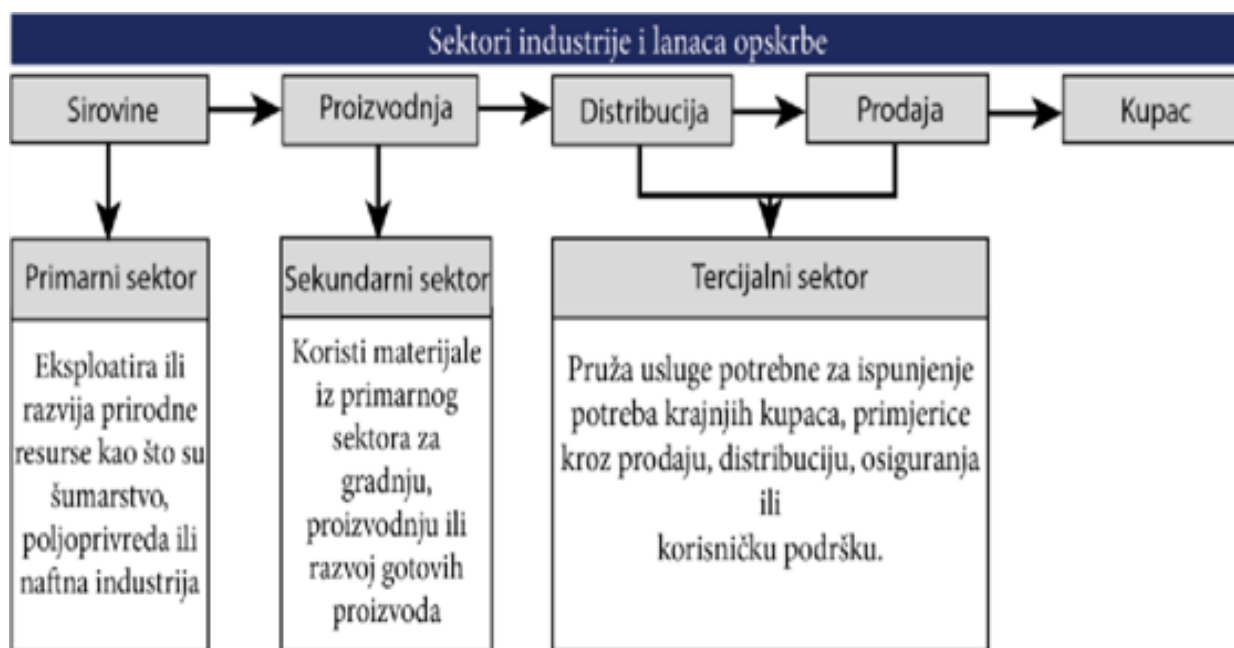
Sektori industrije i lanaca opskrbe

Sirovine

Proizvodnja

Distribucija

Prodaja

Kupac

Primarni sektor

Eksploatira ili razvija prirodne resurse kao što su šumarstvo, poljoprivreda ili naftna industrija

Sekundarni sektor

Koristi materijale iz primarnog sektora za gradnju, proizvodnju ili razvoj gotovih proizvoda

Tercijalni sektor

Pruža usluge potrebne za ispunjenje potreba krajnjih kupaca, primjerice kroz prodaju, distribuciju, osiguranja ili korisničku podršku.